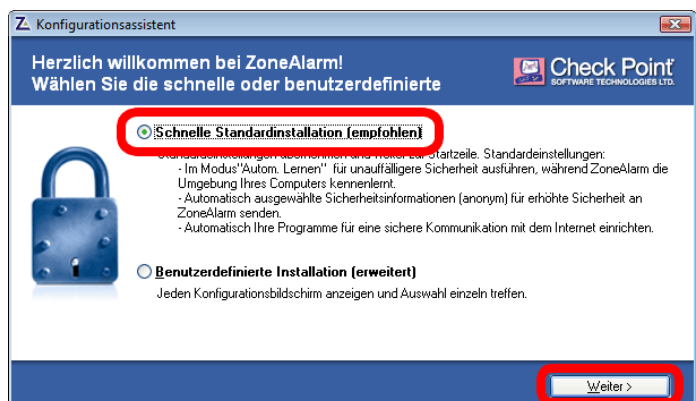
Konfigurationsassistent

Herzlich willkommen bei ZoneAlarm!
Wählen Sie die schnelle oder benutzerdefinierte

Check Point
SOFTWARE TECHNOLOGIES LTD.

Schnelle Standardinstallation (empfohlen)
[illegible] Startzeile. Standardeinstellungen:
- Im Modus"Autom. Lernen" für unauffällige Sicherheit ausführen, während ZoneAlarm die Umgebung Ihres Computers kennenlernt.
- Automatisch ausgewählte Sicherheitsinformationen (anonym) für erhöhte Sicherheit an ZoneAlarm senden.
- Automatisch Ihre Programme für eine sichere Kommunikation mit dem Internet einrichten.

Benutzerdefinierte Installation (erweitert)
Jeden Konfigurationsbildschirm anzeigen und Auswahl einzeln treffen.

Weiter >